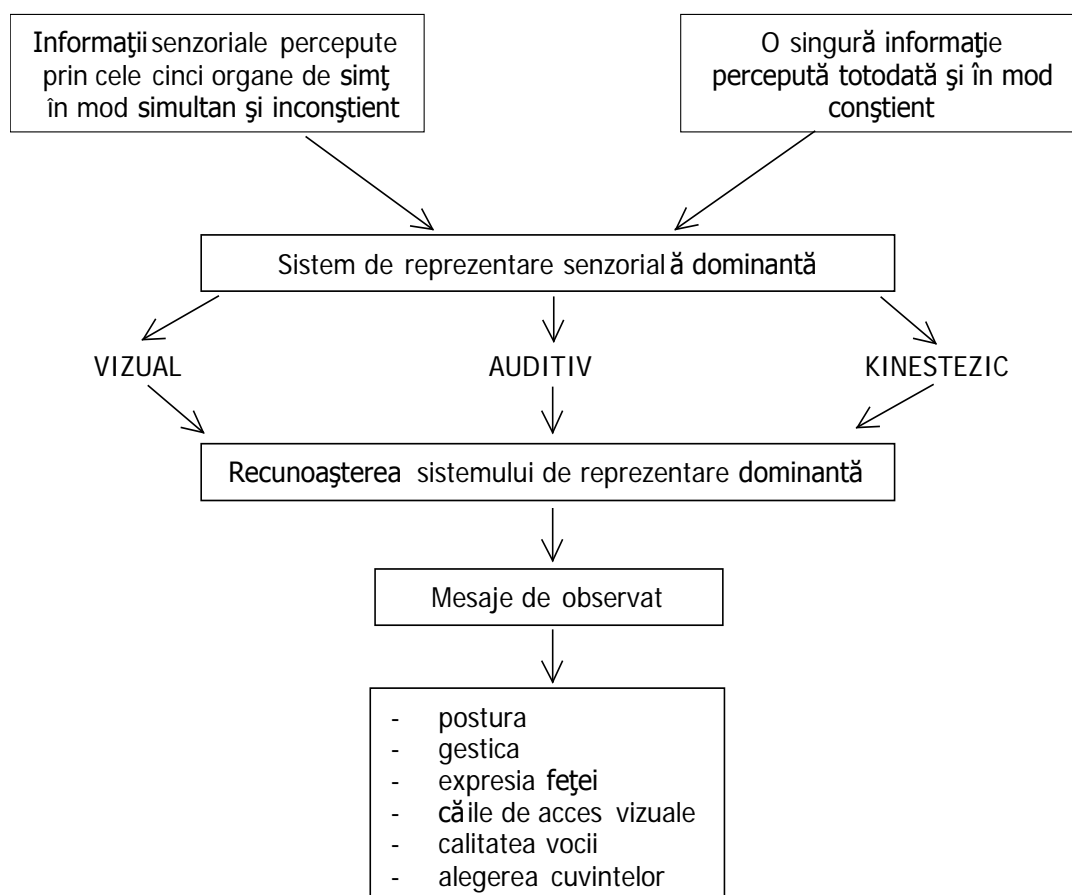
Informaţii senzoriale percepute prin cele cinci organe de simţ în mod simultan şi inconştient

O singură informaţie percepută totodată şi în mod conştient

Sistem de reprezentare senzorială dominantă

VIZUAL

AUDITIV

KINESTEZIC

Recunoaşterea sistemului de reprezentare dominantă

Mesaje de observat

- postura
- gestica
- expresia feţei
- căile de acces vizuale
- calitatea vocii
- alegerea cuvintelor